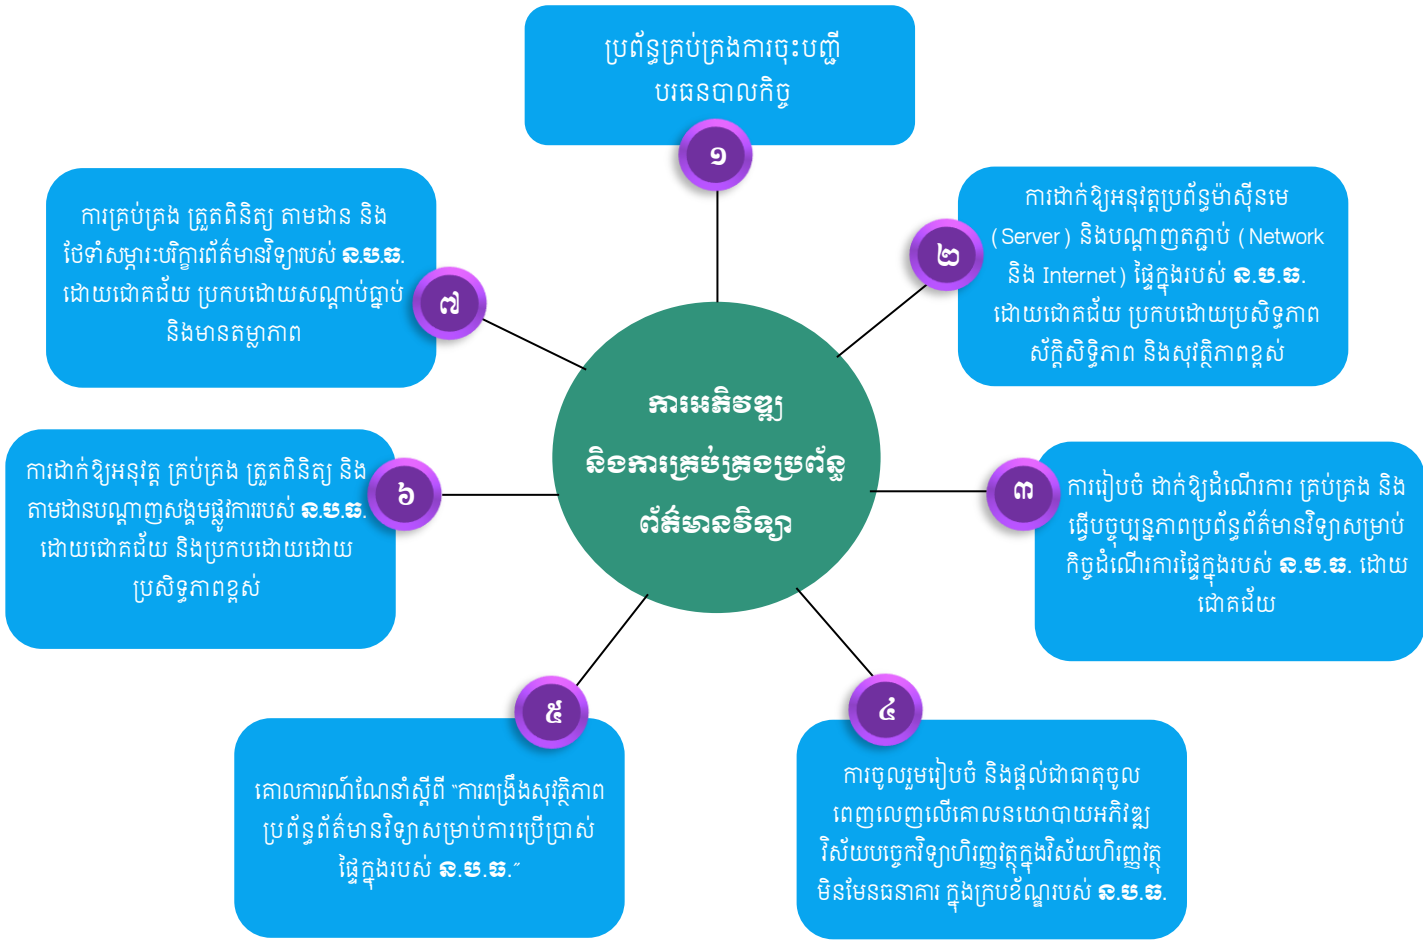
ប្រព័ន្ធគ្រប់គ្រងការចុះបញ្ជីបរធនបាលកិច្ច

១

ការដាក់ឱ្យអនុវត្តប្រព័ន្ធម៉ាស៊ីនមេ (Server) និងបណ្ដាញតភ្ជាប់ (Network និង Internet) ផ្ទៃក្នុងរបស់ ន.ប.ឆ. ដោយជោគជ័យ ប្រកបដោយប្រសិទ្ធភាព ស័ក្តិសិទ្ធិភាព និងសុវត្ថិភាពខ្ពស់

២

ការរៀបចំ ដាក់ឱ្យដំណើរការ គ្រប់គ្រង និងធ្វើបច្ចុប្បន្នភាពប្រព័ន្ធព័ត៌មានវិទ្យាសម្រាប់កិច្ចដំណើរការផ្ទៃក្នុងរបស់ ន.ប.ឆ. ដោយជោគជ័យ

៣

ការចូលរួមរៀបចំ និងផ្ដល់ជាធាតុចូលពេញលេញលើគោលនយោបាយអភិវឌ្ឍវិស័យបច្ចេកវិទ្យាហិរញ្ញវត្ថុក្នុងវិស័យហិរញ្ញវត្ថុមិនមែនធនាគារ ក្នុងក្របខ័ណ្ឌរបស់ ន.ប.ឆ.

៤

គោលការណ៍ណែនាំស្ដីពី "ការពង្រឹងសុវត្ថិភាពប្រព័ន្ធព័ត៌មានវិទ្យាសម្រាប់ការប្រើប្រាស់ផ្ទៃក្នុងរបស់ ន.ប.ឆ."

៥

ការដាក់ឱ្យអនុវត្ត គ្រប់គ្រង ត្រួតពិនិត្យ និងតាមដានបណ្ដាញសង្គមផ្លូវការរបស់ ន.ប.ឆ. ដោយជោគជ័យ និងប្រកបដោយដោយប្រសិទ្ធភាពខ្ពស់

៦

ការគ្រប់គ្រង ត្រួតពិនិត្យ តាមដាន និងថែទាំសម្ភារៈបរិក្ខារព័ត៌មានវិទ្យារបស់ ន.ប.ឆ. ដោយជោគជ័យ ប្រកបដោយសណ្ដាប់ធ្នាប់ និងមានតម្លាភាព

៧

ការអភិវឌ្ឍ និងការគ្រប់គ្រងប្រព័ន្ធព័ត៌មានវិទ្យា